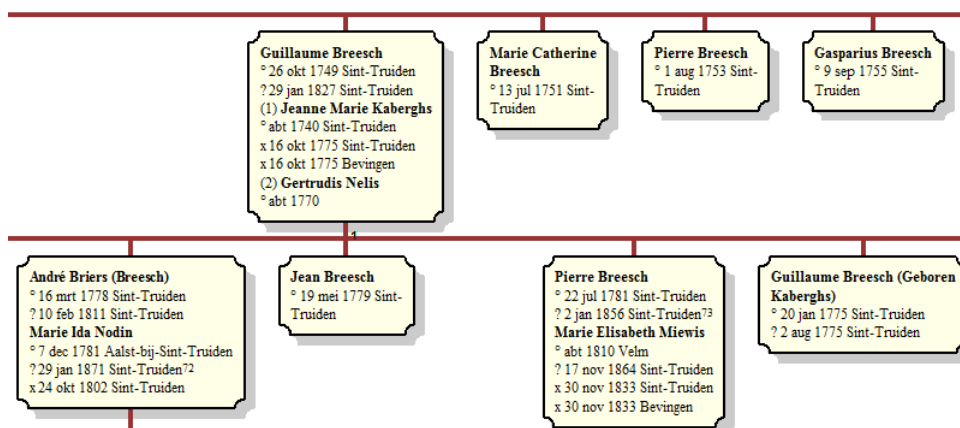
**Guillaume Breesch**
° 26 okt 1749 Sint-Truiden
? 29 jan 1827 Sint-Truiden
(1) **Jeanne Marie Kaberghs**
° abt 1740 Sint-Truiden
x 16 okt 1775 Sint-Truiden
x 16 okt 1775 Bevingen
(2) **Gertrudis Nelis**
° abt 1770

**Marie Catherine Breesch**
° 13 jul 1751 Sint-Truiden

**Pierre Breesch**
° 1 aug 1753 Sint-Truiden

**Gasparius Breesch**
° 9 sep 1755 Sint-Truiden

1

**André Briers (Breesch)**
° 16 mrt 1778 Sint-Truiden
? 10 feb 1811 Sint-Truiden
**Marie Ida Nodin**
° 7 dec 1781 Aalst-bij-Sint-Truiden
? 29 jan 1871 Sint-Truiden$^{72}$
x 24 okt 1802 Sint-Truiden

**Jean Breesch**
° 19 mei 1779 Sint-Truiden

**Pierre Breesch**
° 22 jul 1781 Sint-Truiden
? 2 jan 1856 Sint-Truiden$^{73}$
**Marie Elisabeth Miewis**
° abt 1810 Velm
? 17 nov 1864 Sint-Truiden
x 30 nov 1833 Sint-Truiden
x 30 nov 1833 Bevingen

**Guillaume Breesch (Geboren Kaberghs)**
° 20 jan 1775 Sint-Truiden
? 2 aug 1775 Sint-Truiden